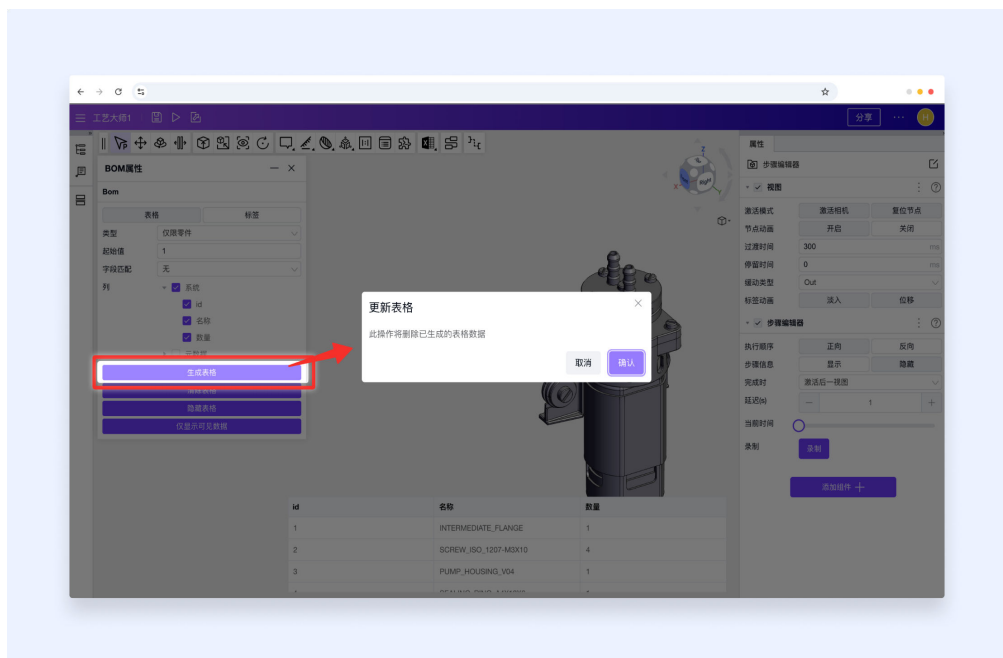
工艺大师1

分享

H

BOM属性

Bom

表格
标签

类型
仅限零件

起始值
1

字段匹配
无

列
系统
id
名称
数量

生成表格
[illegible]
隐藏表格
仅显示可见数据

更新表格

此操作将删除已生成的表格数据

取消
确认

属性

步骤编辑器

视图

激活模式
激活相机
复位节点

节点动画
开启
关闭

过渡时间
300
ms

停留时间
0
ms

缓动类型
Out

标签动画
淡入
位移

步骤编辑器

执行顺序
正向
反向

步骤信息
显示
隐藏

完成时
激活后一视图

延迟(s)
1

当前时间

录制
录制

添加组件 +

| id | 名称 | 数量 |
|---|---|---|
| 1 | INTERMEDIATE_FLANGE | 1 |
| 2 | SCREW_ISO_1207-M3X10 | 4 |
| 3 | PUMP_HOUSING_V04 | 1 |
| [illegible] | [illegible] | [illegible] |